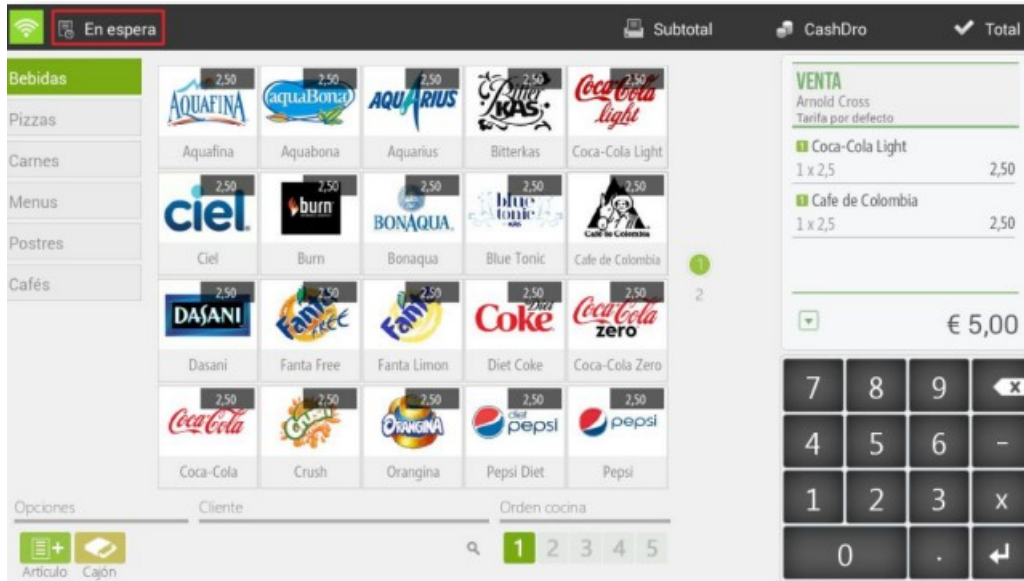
En espera
Subtotal
CashDro
Total

Bebidas
Pizzas
Carnes
Menus
Postres
Cafés

2,50 AQUAFINA Aquafina
2,50 aquaBona Aquabona
2,50 AQUARIUS Aquarius
2,50 Bitter KAS Bitterkas
2,50 Coca-Cola light Coca-Cola Light
2,50 ciel Ciel
2,50 burn Burn
2,50 BONAQUA Bonaqua
2,50 blue tonic KAS Blue Tonic
2,50 Café de Colombia Cafe de Colombia
2,50 DASANI Dasani
2,50 Fanta Free Fanta Free
2,50 Fanta Fanta Limon
2,50 Diet Coke Diet Coke
2,50 Coca-Cola zero Coca-Cola Zero
2,50 Coca-Cola Coca-Cola
2,50 Crush Crush
2,50 Orangina Orangina
2,50 diet pepsi Pepsi Diet
2,50 pepsi Pepsi

1
2

VENTA
Arnold Cross
Tarifa por defecto
Coca-Cola Light
1 x 2,5 2,50
Cafe de Colombia
1 x 2,5 2,50

€ 5,00

7 8 9
4 5 6 -
1 2 3 x
0 .

Opciones
Cliente
Orden cocina
1 2 3 4 5
Articulo Cajón